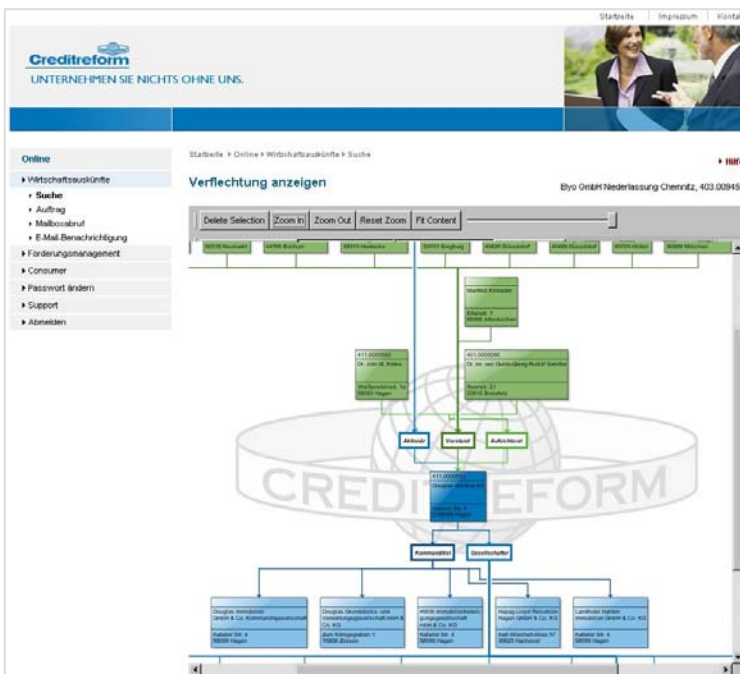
Startseite | Impressum | Kontakt

Creditreform
UNTERNEHMEN SIE NICHTS OHNE UNS.

Online
▸ Wirtschaftsauskünfte
▸ Suche
▸ Auftrag
▸ Mailboxabruf
▸ E-Mail-Benachrichtigung
▸ Forderungsmanagement
▸ Consumer
▸ Passwort ändern
▸ Support
▸ Abmelden

Startseite ▸ Online ▸ Wirtschaftsauskünfte ▸ Suche

▸ Hilfe

Verflechtung anzeigen

Biyo GmbH Niederlassung Chemnitz, 403.00945

Delete Selection | Zoom In | Zoom Out | Reset Zoom | Fit Content

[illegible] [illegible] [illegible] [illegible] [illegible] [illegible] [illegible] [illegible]

Manfred Kimmeler
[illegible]
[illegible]

411.0000083
Dr. John M. Weiss
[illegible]
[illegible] Hagen

401.0000090
Dr. rer. nat. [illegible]
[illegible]
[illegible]

Aktionär | Vorstand | Aufsichtsrat

CREDITREFORM

411.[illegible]
Douglas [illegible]
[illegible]
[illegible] Hagen

Kommanditist | Gesellschafter

Douglas Immobilien GmbH & Co. Kommanditgesellschaft
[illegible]
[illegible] Hagen

Douglas Grundstücks- und Verwaltungsgesellschaft mbH & Co. KG
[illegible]
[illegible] Essen

HHHi Immobilienverwaltungsgesellschaft mbH & Co. KG
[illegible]
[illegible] Hagen

Hapag-Lloyd Reisebüro Hagen GmbH & Co. KG
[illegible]
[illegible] Hannover

Landhotel Hahlen Immobilien GmbH & Co. KG
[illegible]
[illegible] Hagen